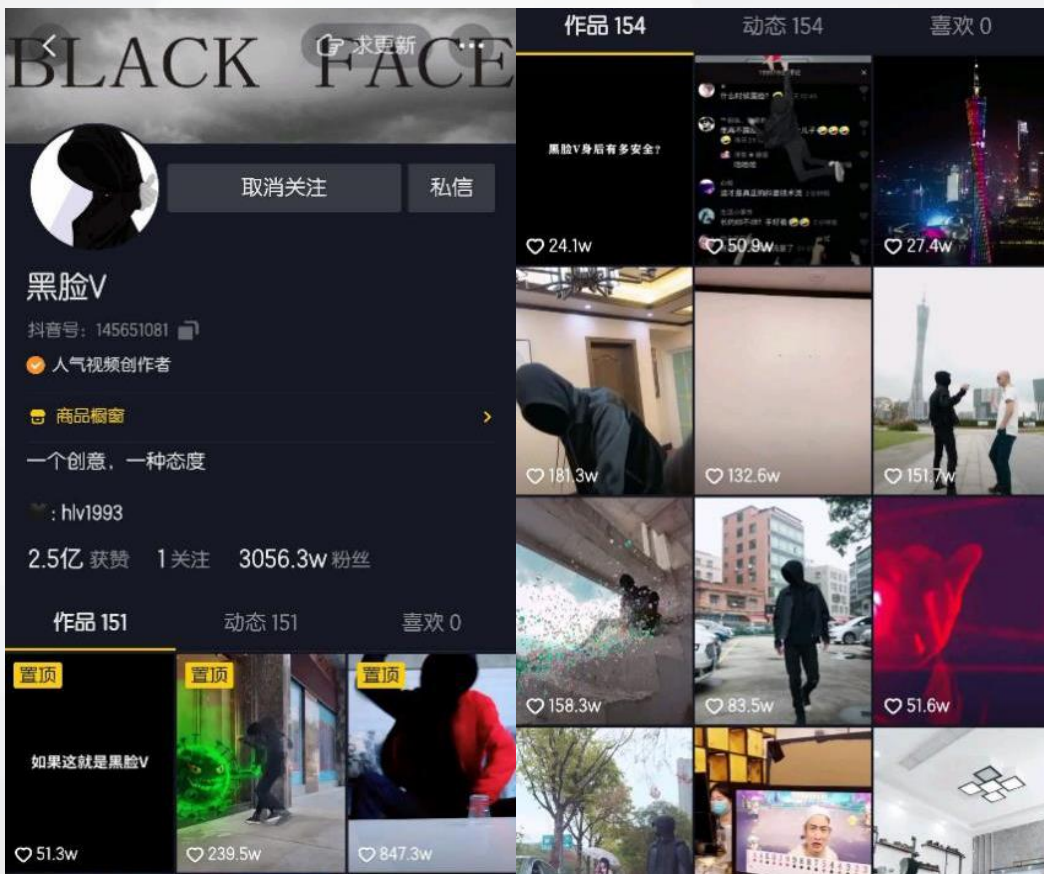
BLACK FACE

求更新

取消关注

私信

黑脸V

抖音号：145651081

人气视频创作者

商品橱窗

一个创意，一种态度

: hlv1993

2.5亿 获赞 1关注 3056.3w 粉丝

作品 151 动态 151 喜欢 0

置顶

如果这就是黑脸V

51.3w

置顶

239.5w

置顶

847.3w

作品 154 动态 154 喜欢 0

黑脸V身后有多安全？

24.1w

50.9w

27.4w

181.3w

132.6w

151.7w

158.3w

83.5w

51.6w